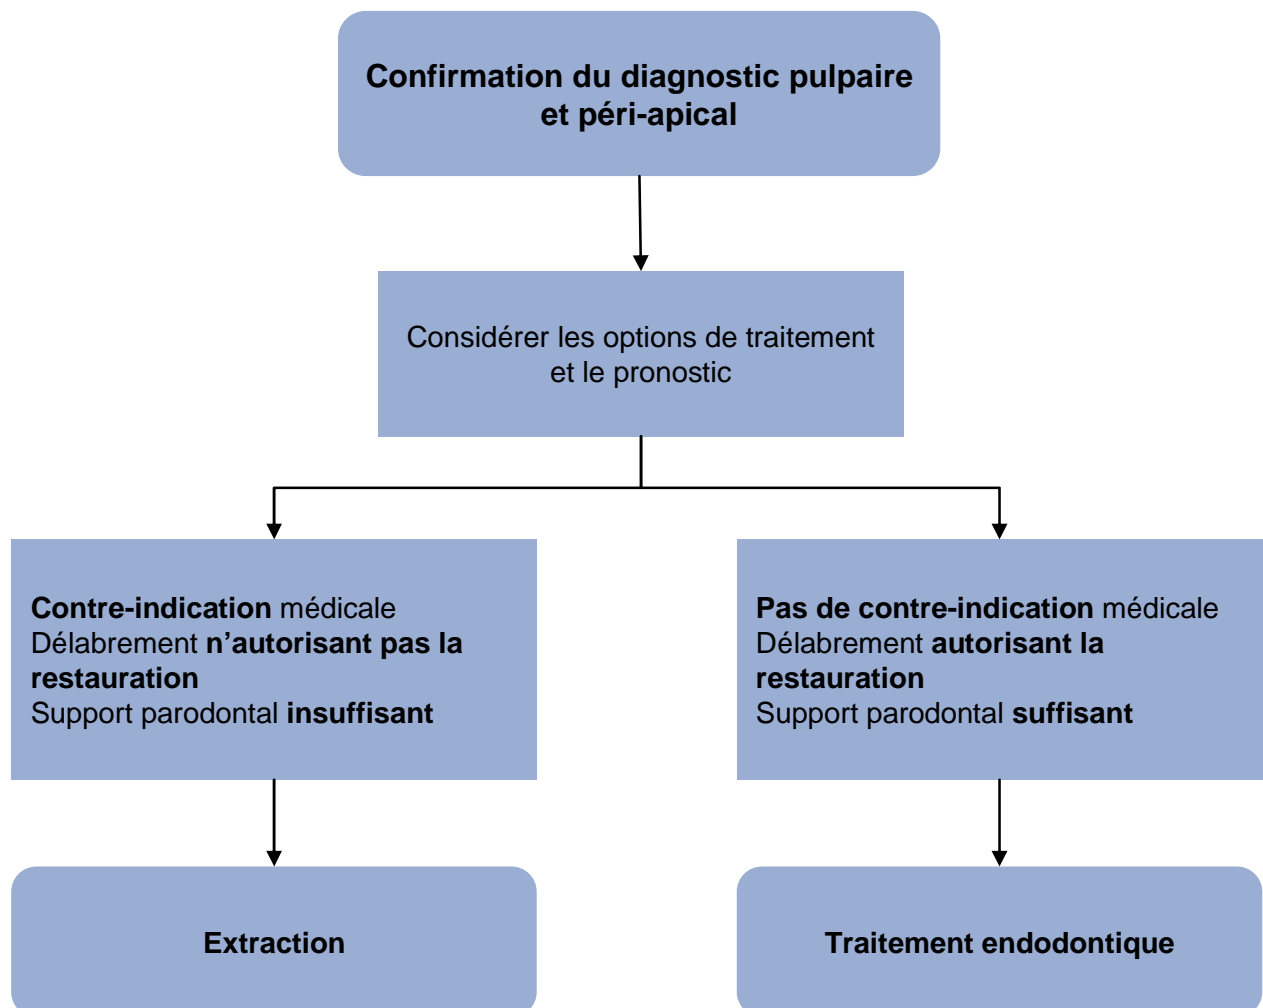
Confirmation du diagnostic pulpaire et péri-apical

Considérer les options de traitement et le pronostic

Contre-indication médicale
Délabrement n'autorisant pas la restauration
Support parodontal insuffisant

Extraction

Pas de contre-indication médicale
Délabrement autorisant la restauration
Support parodontal suffisant

Traitement endodontique